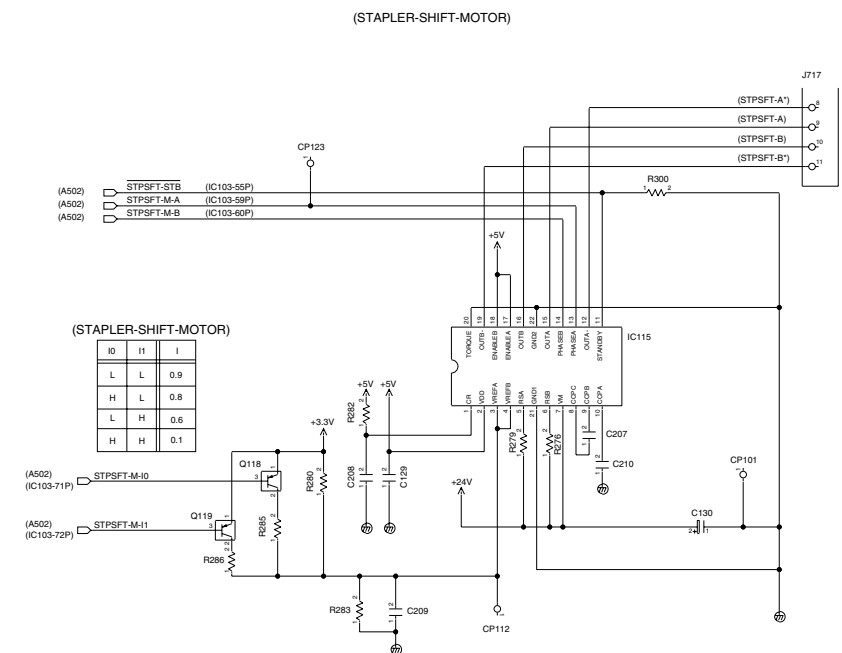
(STAPLER-SHIFT-MOTOR)

J717

(STPSFT-A*) 8
(STPSFT-A) 9
(STPSFT-B) 10
(STPSFT-B*) 11

CP123
1

R300
1 2

(A502) $\overline{\text{STPSFT-STB}}$ (IC103-55P)
(A502) STPSFT-M-A (IC103-59P)
(A502) STPSFT-M-B (IC103-60P)

+5V

20 19 18 17 16 15 14 13 12 11
TORQUE OUTB- ENABLEB ENABLEA OUTB GND2 OUTA PHASEB PHASEA OUTA- STANDBY

IC115

CR VDD VREFA VREFB RSA GND1 RSB VM CCPC CCPB CCPA
1 2 3 4 5 21 6 7 8 9 10

(STAPLER-SHIFT-MOTOR)

| I0 | I1 | I |
|---|---|---|
| L | L | 0.9 |
| H | L | 0.8 |
| L | H | 0.6 |
| H | H | 0.1 |

+5V +5V
R282
+3.3V
R279 R276
C207
C210
C208 C129
R280
Q118
(A502) (IC103-71P) STPSFT-M-I0
CP101
+24V
Q119
(A502) (IC103-72P) STPSFT-M-I1
R285
R286
C130
2 + 1
R283
C209
CP112